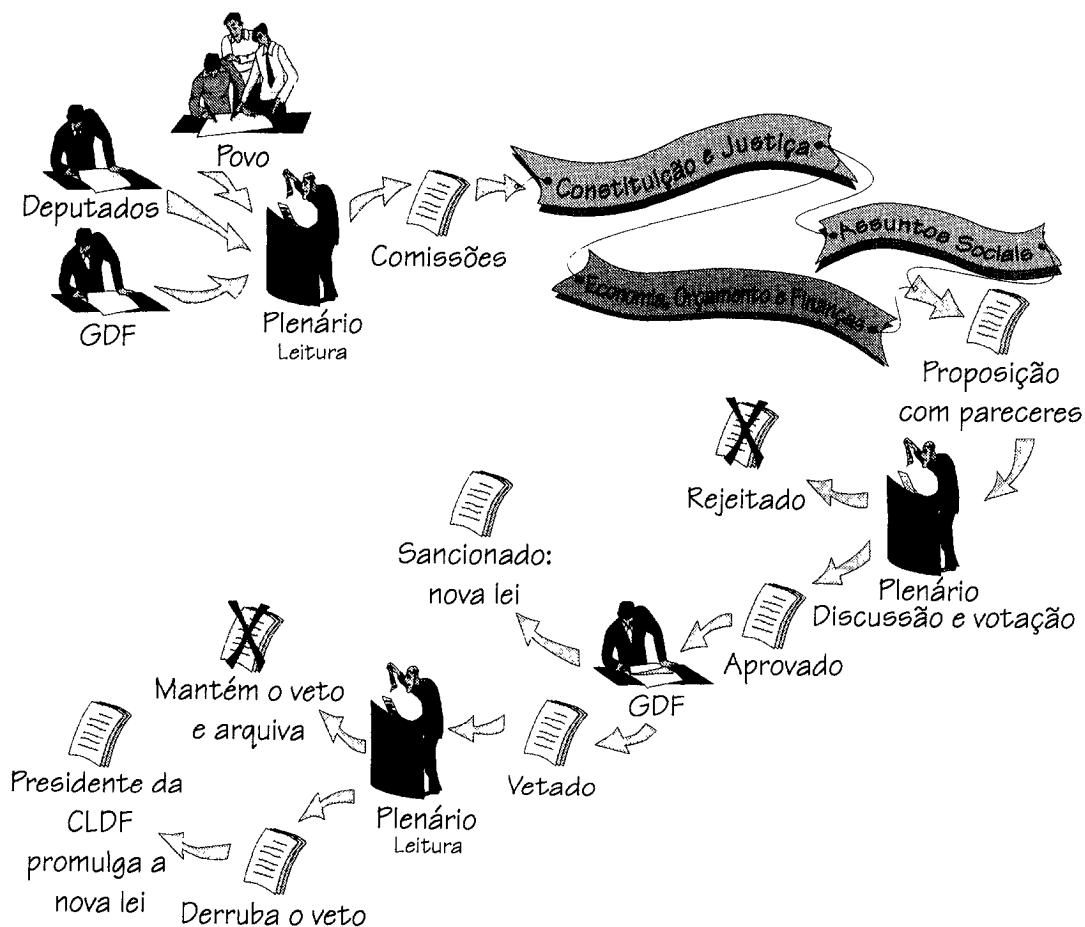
Povo

Deputados

GDF

Plenário
Leitura

Comissões

Constituição e Justiça

Assuntos Sociais

Economia, Orçamento e Finanças

Proposição com pareceres

Rejeitado

Plenário
Discussão e votação

Sancionado: nova lei

Aprovado

GDF

Mantém o veto e arquiva

Vetado

Plenário
Leitura

Presidente da CLDF promulga a nova lei

Derruba o veto